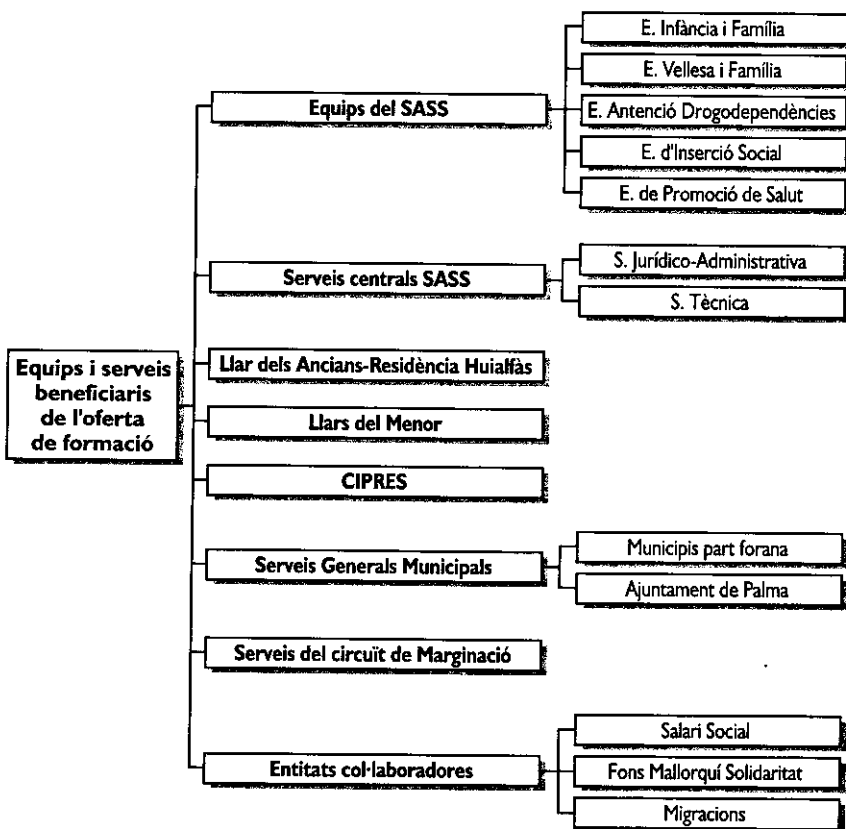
Equips i serveis beneficiaris de l'oferta de formació

Equips del SASS

E. Infància i Família

E. Vellesa i Família

E. Antenció Drogodependències

E. d'Inserció Social

E. de Promoció de Salut

Serveis centrals SASS

S. Jurídico-Administrativa

S. Tècnica

Llar dels Ancians-Residència Huialfàs

Llars del Menor

CIPRES

Serveis Generals Municipals

Municipis part forana

Ajuntament de Palma

Serveis del circuït de Marginació

Entitats col·laboradores

Salari Social

Fons Mallorquí Solidaritat

Migracions